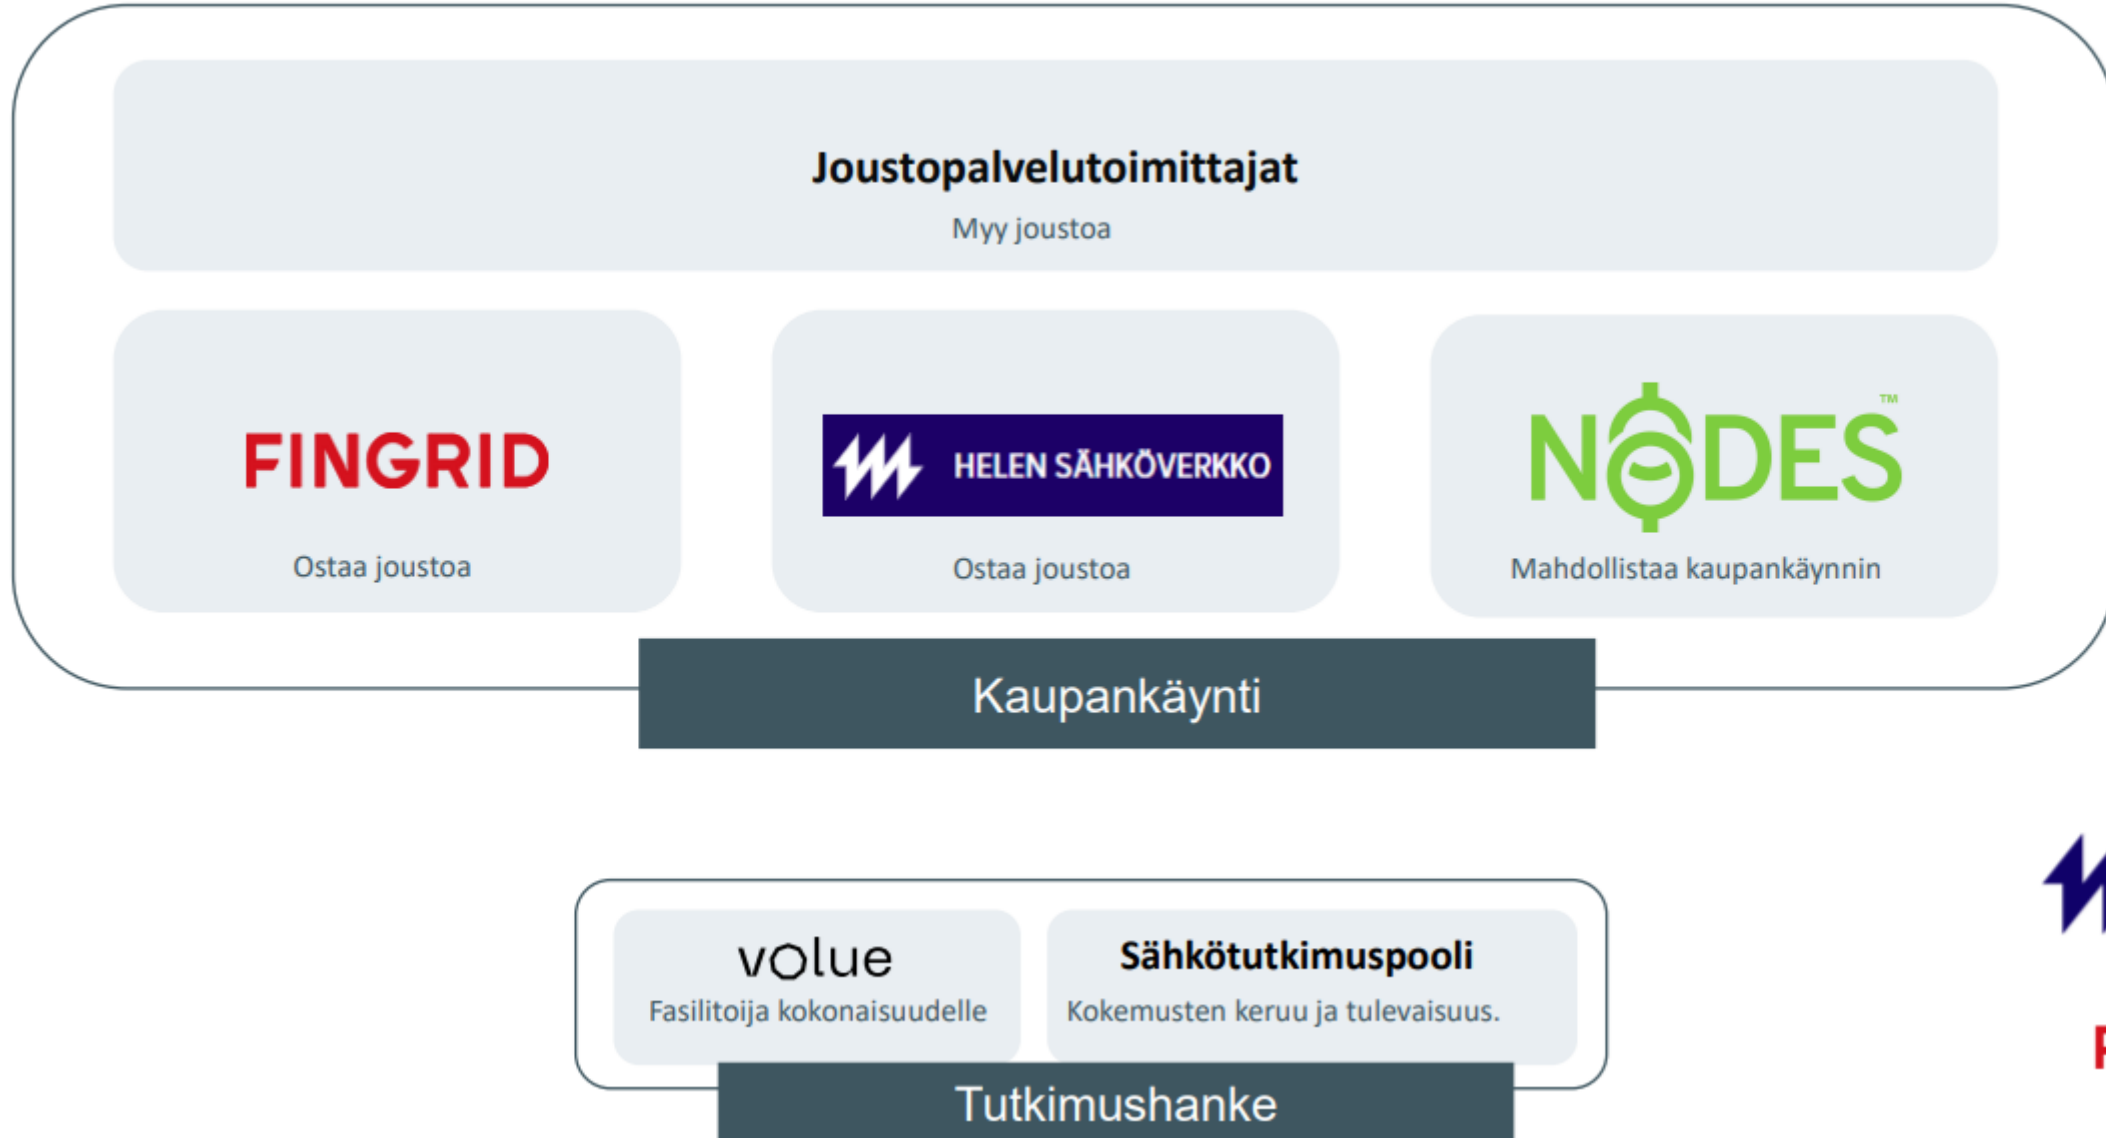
Joustopalvelutoimittajat

Myy joustoa

FINGRID

Ostaa joustoa

HELEN SÄHKÖVERKKO

Ostaa joustoa

NODES™

Mahdollistaa kaupankäynnin

Kaupankäynti

volue

Fasilitoija kokonaisuudelle

Sähkötutkimuspooli

Kokemusten keruu ja tulevaisuus.

Tutkimushanke